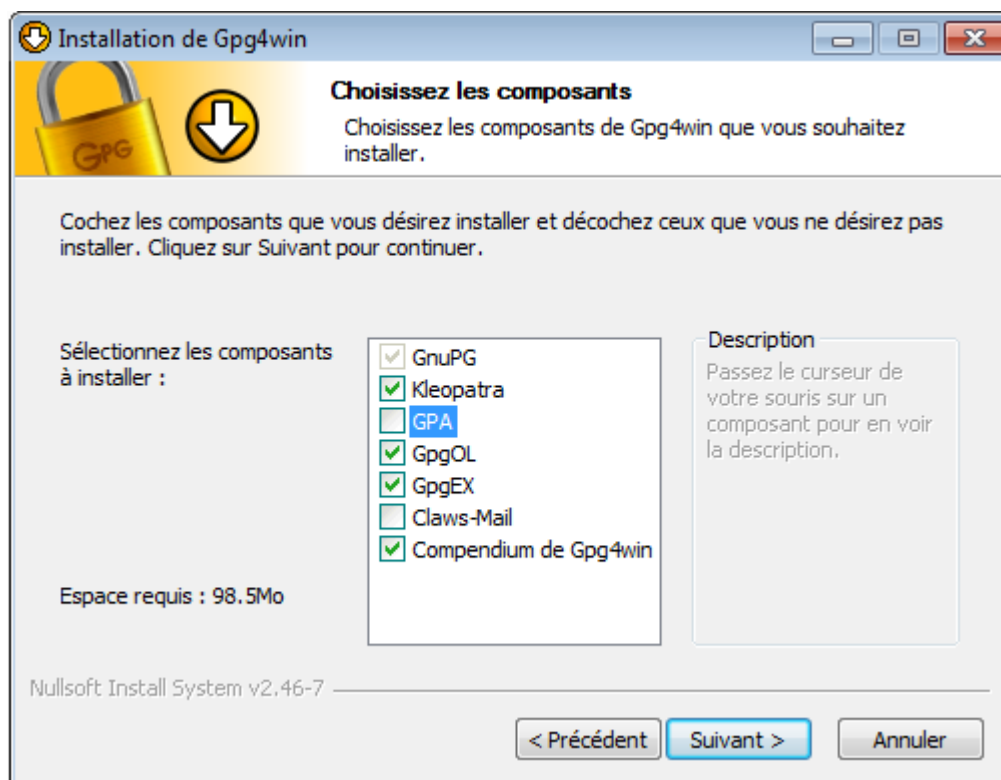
Installation de Gpg4win

GPG

Choisissez les composants

Choisissez les composants de Gpg4win que vous souhaitez installer.

Cochez les composants que vous désirez installer et décochez ceux que vous ne désirez pas installer. Cliquez sur Suivant pour continuer.

Sélectionnez les composants à installer :

GnuPG
Kleopatra
GPA
GpgOL
GpgEX
Claws-Mail
Compendium de Gpg4win

Description

Passez le curseur de votre souris sur un composant pour en voir la description.

Espace requis : 98.5Mo

Nullsoft Install System v2.46-7

< Précédent
Suivant >
Annuler